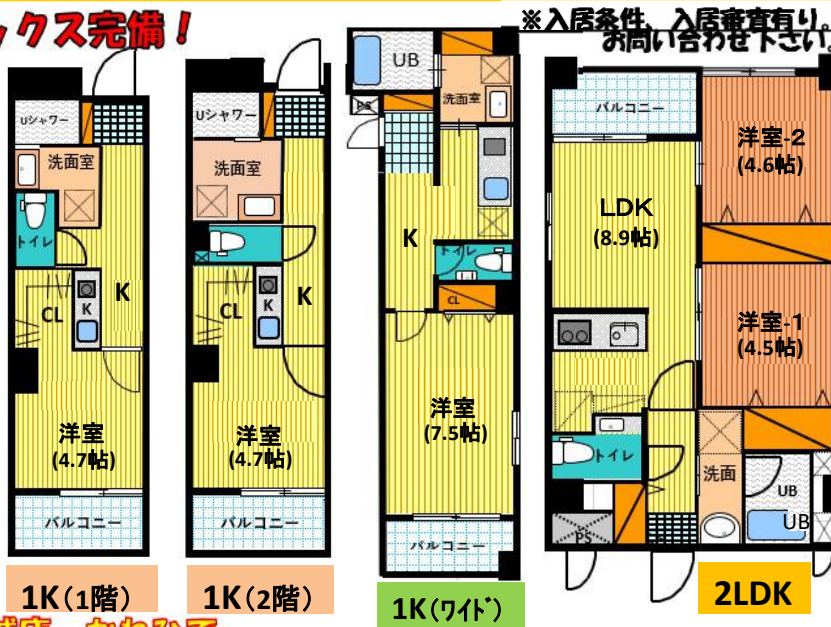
ックス完備！

※入居条件、入居審査有り。
お問い合わせ下さい。

Uシャワー
洗面室
トイレ
K
CL
K
洋室
(4.7帖)
バルコニー
1K（1階）

Uシャワー
洗面室
CL
K
K
洋室
(4.7帖)
バルコニー
1K（2階）

UB
PS
洗面室
K
トイレ
CL
洋室
(7.5帖)
バルコニー
1K（ワイド）

バルコニー
LDK
(8.9帖)
洋室-2
(4.6帖)
洋室-1
(4.5帖)
トイレ
洗面
UB
UB
PS
2LDK

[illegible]